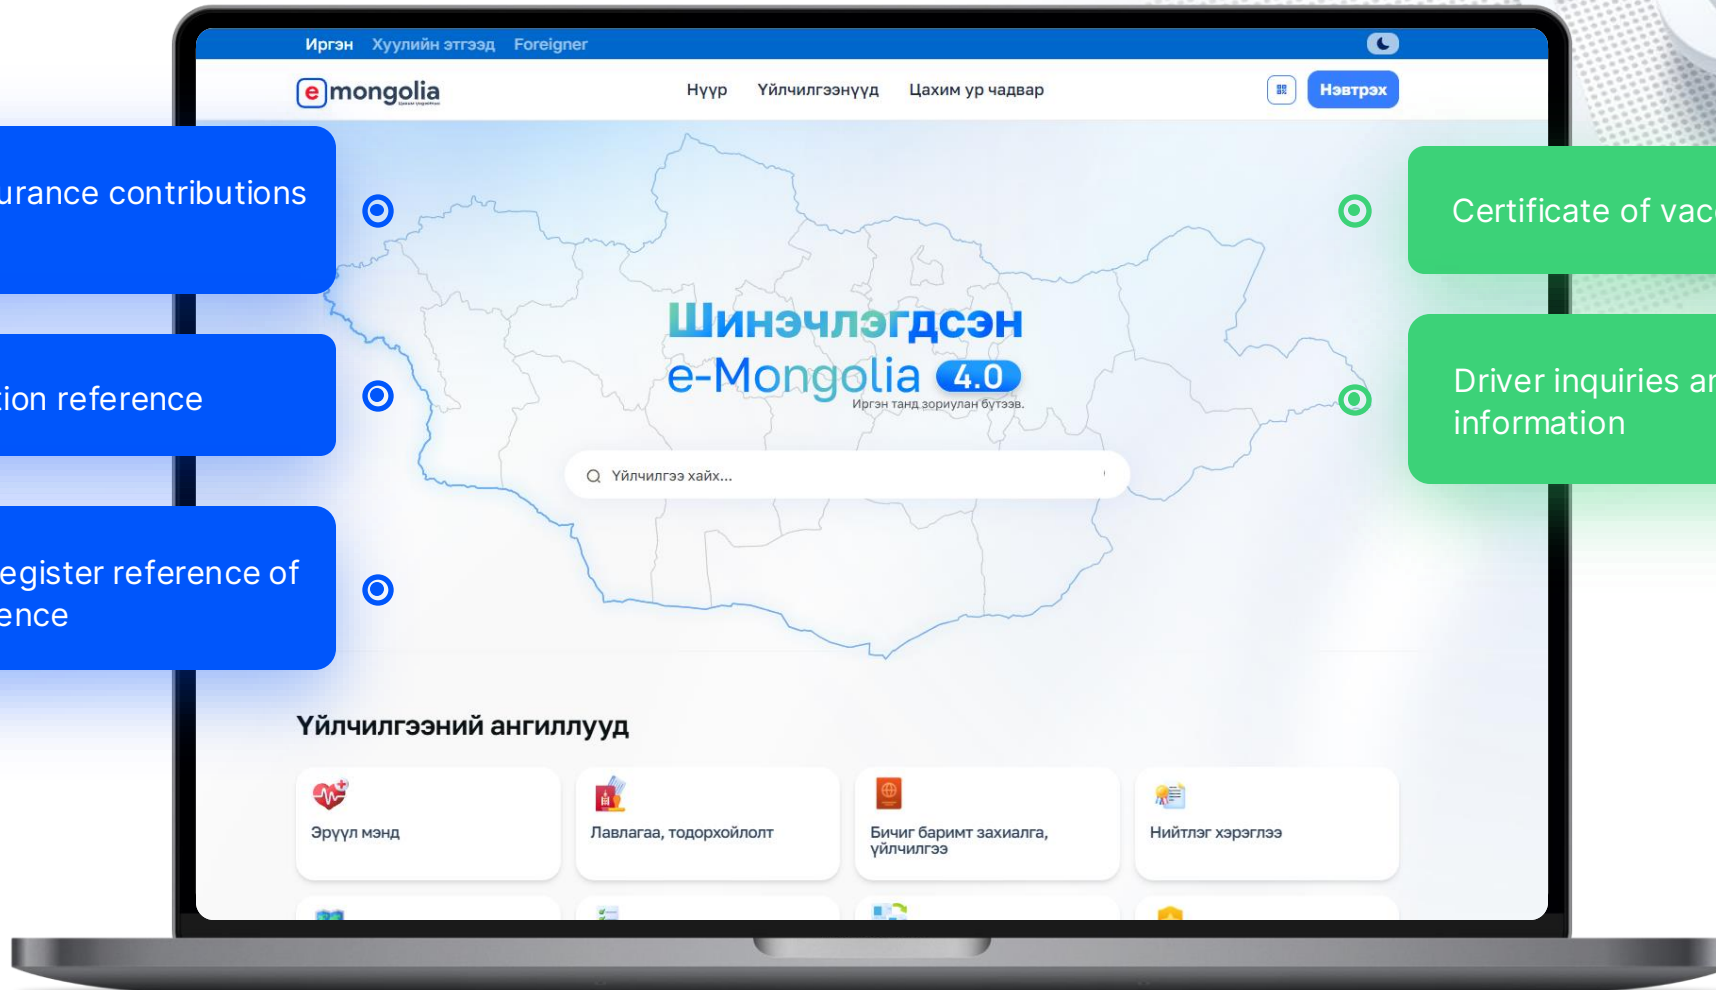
Иргэн Хуулийн этгээд Foreigner

emongolia

Нүүр Үйлчилгээнүүд Цахим үр чадвар

Нэвтрэх

urance contributions

tion reference

egister reference of ence

Certificate of vac

Driver inquiries ar information

Шинэчлэгдсэн e-Mongolia 4.0
Иргэн танд зориулан бүтээв.

Үйлчилгээ хайх...

Үйлчилгээний ангиллууд

Эрүүл мэнд

Лавлагаа, тодорхойлолт

Бичиг баримт захиалга, үйлчилгээ

Нийтлэг хэрэглээ